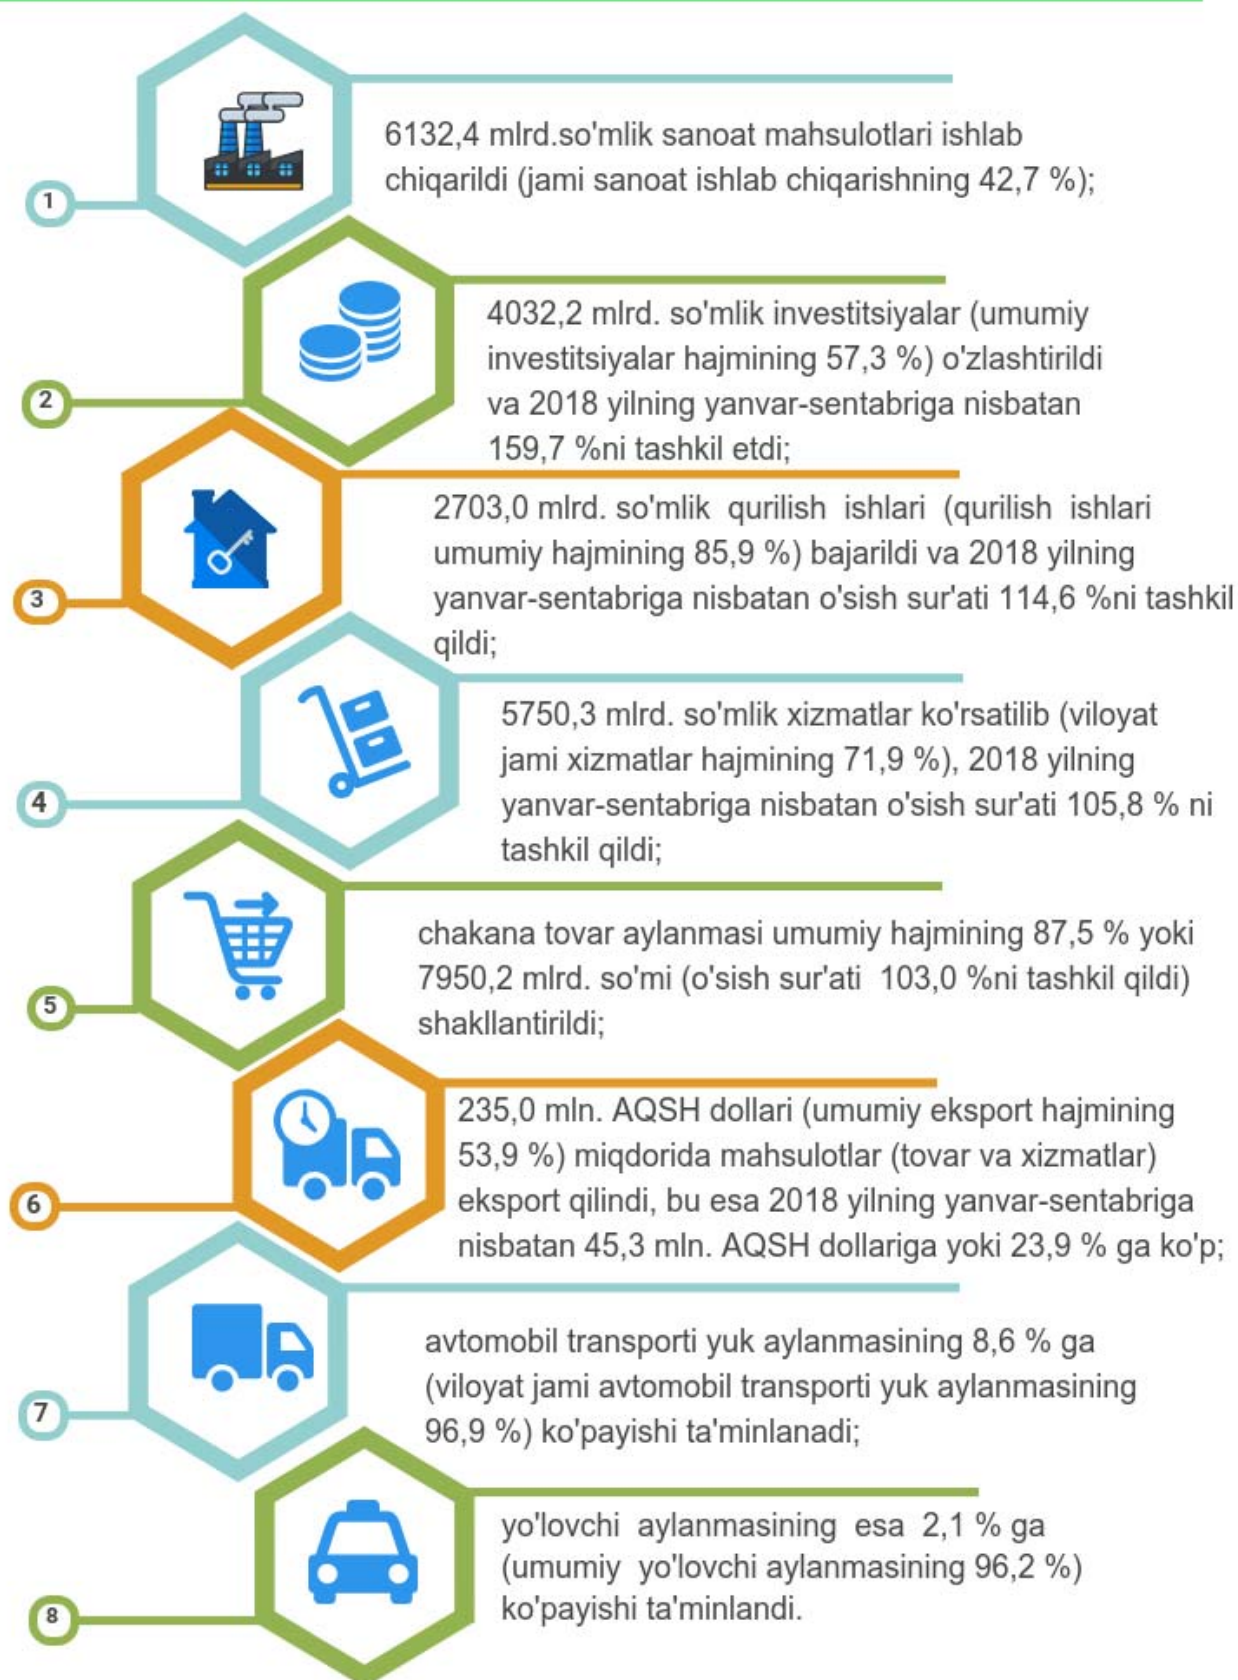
1

6132,4 mlrd.so'mlik sanoat mahsulotlari ishlab chiqarildi (jami sanoat ishlab chiqarishning 42,7 %);

2

4032,2 mlrd. so'mlik investitsiyalar (umumiy investitsiyalar hajmining 57,3 %) o'zlashtirildi va 2018 yilning yanvar-sentabriga nisbatan 159,7 %ni tashkil etdi;

3

2703,0 mlrd. so'mlik qurilish ishlari (qurilish ishlari umumiy hajmining 85,9 %) bajarildi va 2018 yilning yanvar-sentabriga nisbatan o'sish sur'ati 114,6 %ni tashkil qildi;

4

5750,3 mlrd. so'mlik xizmatlar ko'rsatilib (viloyat jami xizmatlar hajmining 71,9 %), 2018 yilning yanvar-sentabriga nisbatan o'sish sur'ati 105,8 % ni tashkil qildi;

5

chakana tovar aylanmasi umumiy hajmining 87,5 % yoki 7950,2 mlrd. so'mi (o'sish sur'ati 103,0 %ni tashkil qildi) shakllantirildi;

6

235,0 mln. AQSH dollari (umumiy eksport hajmining 53,9 %) miqdorida mahsulotlar (tovar va xizmatlar) eksport qilindi, bu esa 2018 yilning yanvar-sentabriga nisbatan 45,3 mln. AQSH dollariga yoki 23,9 % ga ko'p;

7

avtomobil transporti yuk aylanmasining 8,6 % ga (viloyat jami avtomobil transporti yuk aylanmasining 96,9 %) ko'payishi ta'minlanadi;

8

yo'lovchi aylanmasining esa 2,1 % ga (umumiy yo'lovchi aylanmasining 96,2 %) ko'payishi ta'minlandi.